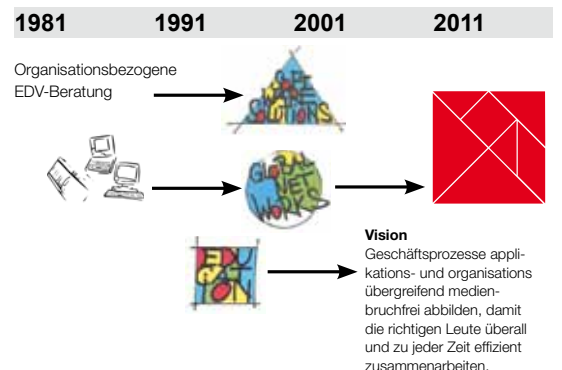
1981 1991 2001 2011

Organisationsbezogene EDV-Beratung

GE WE SOLUTIONS

GLOBAL NET WORKS

EDU CA TION

Vision
Geschäftsprozesse applikations- und organisations übergreifend medienbruchfrei abbilden, damit die richtigen Leute überall und zu jeder Zeit effizient zusammenarbeiten.